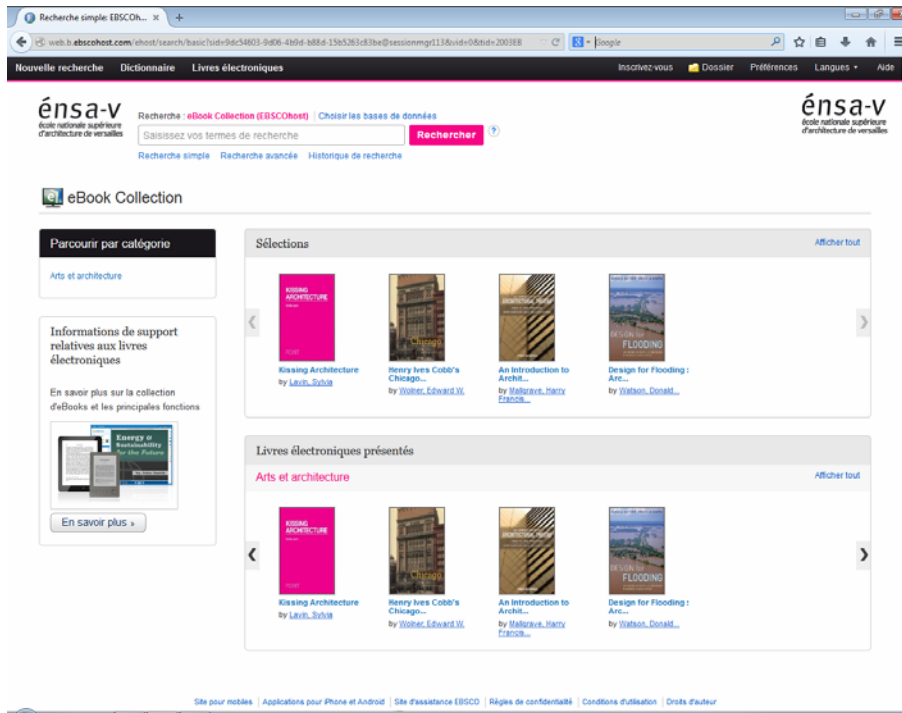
Recherche simple: EBSCOh...

web.b.ebscohost.com/ehost/search/basic?sid=9dc54603-9d06-4b9d-b88d-15b5263c83be@sessionmgr113&vid=0&tid=2003EB

Google

Nouvelle recherche Dictionnaire Livres électroniques

Inscrivez-vous Dossier Préférences Langues Aide

énsa-v
école nationale supérieure d'architecture de versailles

Recherche : eBook Collection (EBSCOhost) | Choisir les bases de données

Saisissez vos termes de recherche

Rechercher

Recherche simple Recherche avancée Historique de recherche

énsa-v
école nationale supérieure d'architecture de versailles

eBook Collection

Parcourir par catégorie

Arts et architecture

Informations de support relatives aux livres électroniques

En savoir plus sur la collection d'eBooks et les principales fonctions

Energy & Sustainability for the Future

En savoir plus »

Sélections

Afficher tout

KISSING ARCHITECTURE

Kissing Architecture
by Lavin, Sylvia

Chicago

Henry Ives Cobb's Chicago...
by Wolner, Edward W.

An Introduction to Archit...
by Mallgrave, Harry Francis...

DESIGN for FLOODING

Design for Flooding : Arc...
by Watson, Donald...

Livres électroniques présentés

Arts et architecture

Afficher tout

KISSING ARCHITECTURE

Kissing Architecture
by Lavin, Sylvia

Chicago

Henry Ives Cobb's Chicago...
by Wolner, Edward W.

An Introduction to Archit...
by Mallgrave, Harry Francis...

DESIGN for FLOODING

Design for Flooding : Arc...
by Watson, Donald...

Site pour mobiles | Applications pour iPhone et Android | Site d'assistance EBSCO | Règles de confidentialité | Conditions d'utilisation | Droits d'auteur